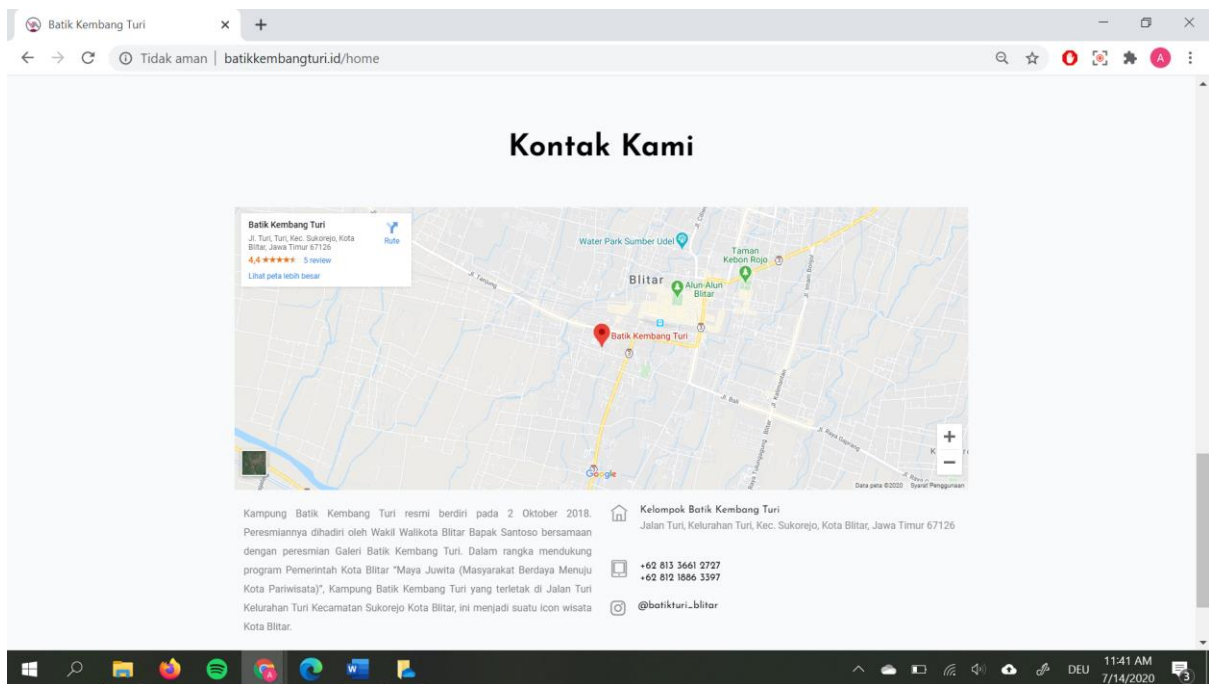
Batik Kembang Turi ×

Tidak aman | batikkembangturi.id/home

Kontak Kami

Batik Kembang Turi
Jl. Turi, Turi, Kec. Sukorejo, Kota Blitar, Jawa Timur 67126
4,4 ★★★★★ 5 review
Lihat peta lebih besar
Rute

Water Park Sumber Udel
Taman Kebon Rojo
Blitar
Alun-Alun Blitar
Batik Kembang Turi
Jl. Tanjung
Jl. Bali
Jl. Raya Gaprang
Google
Data peta ©2020 Syarat Penggunaan

Kampung Batik Kembang Turi resmi berdiri pada 2 Oktober 2018. Peresmiannya dihadiri oleh Wakil Walikota Blitar Bapak Santoso bersamaan dengan peresmian Galeri Batik Kembang Turi. Dalam rangka mendukung program Pemerintah Kota Blitar "Maya Juwita (Masyarakat Berdaya Menuju Kota Pariwisata)", Kampung Batik Kembang Turi yang terletak di Jalan Turi Kelurahan Turi Kecamatan Sukorejo Kota Blitar, ini menjadi suatu icon wisata Kota Blitar.

Kelompok Batik Kembang Turi
Jalan Turi, Kelurahan Turi, Kec. Sukorejo, Kota Blitar, Jawa Timur 67126

+62 813 3661 2727
+62 812 1886 3397

@batikturi_blitar

DEU 11:41 AM 7/14/2020